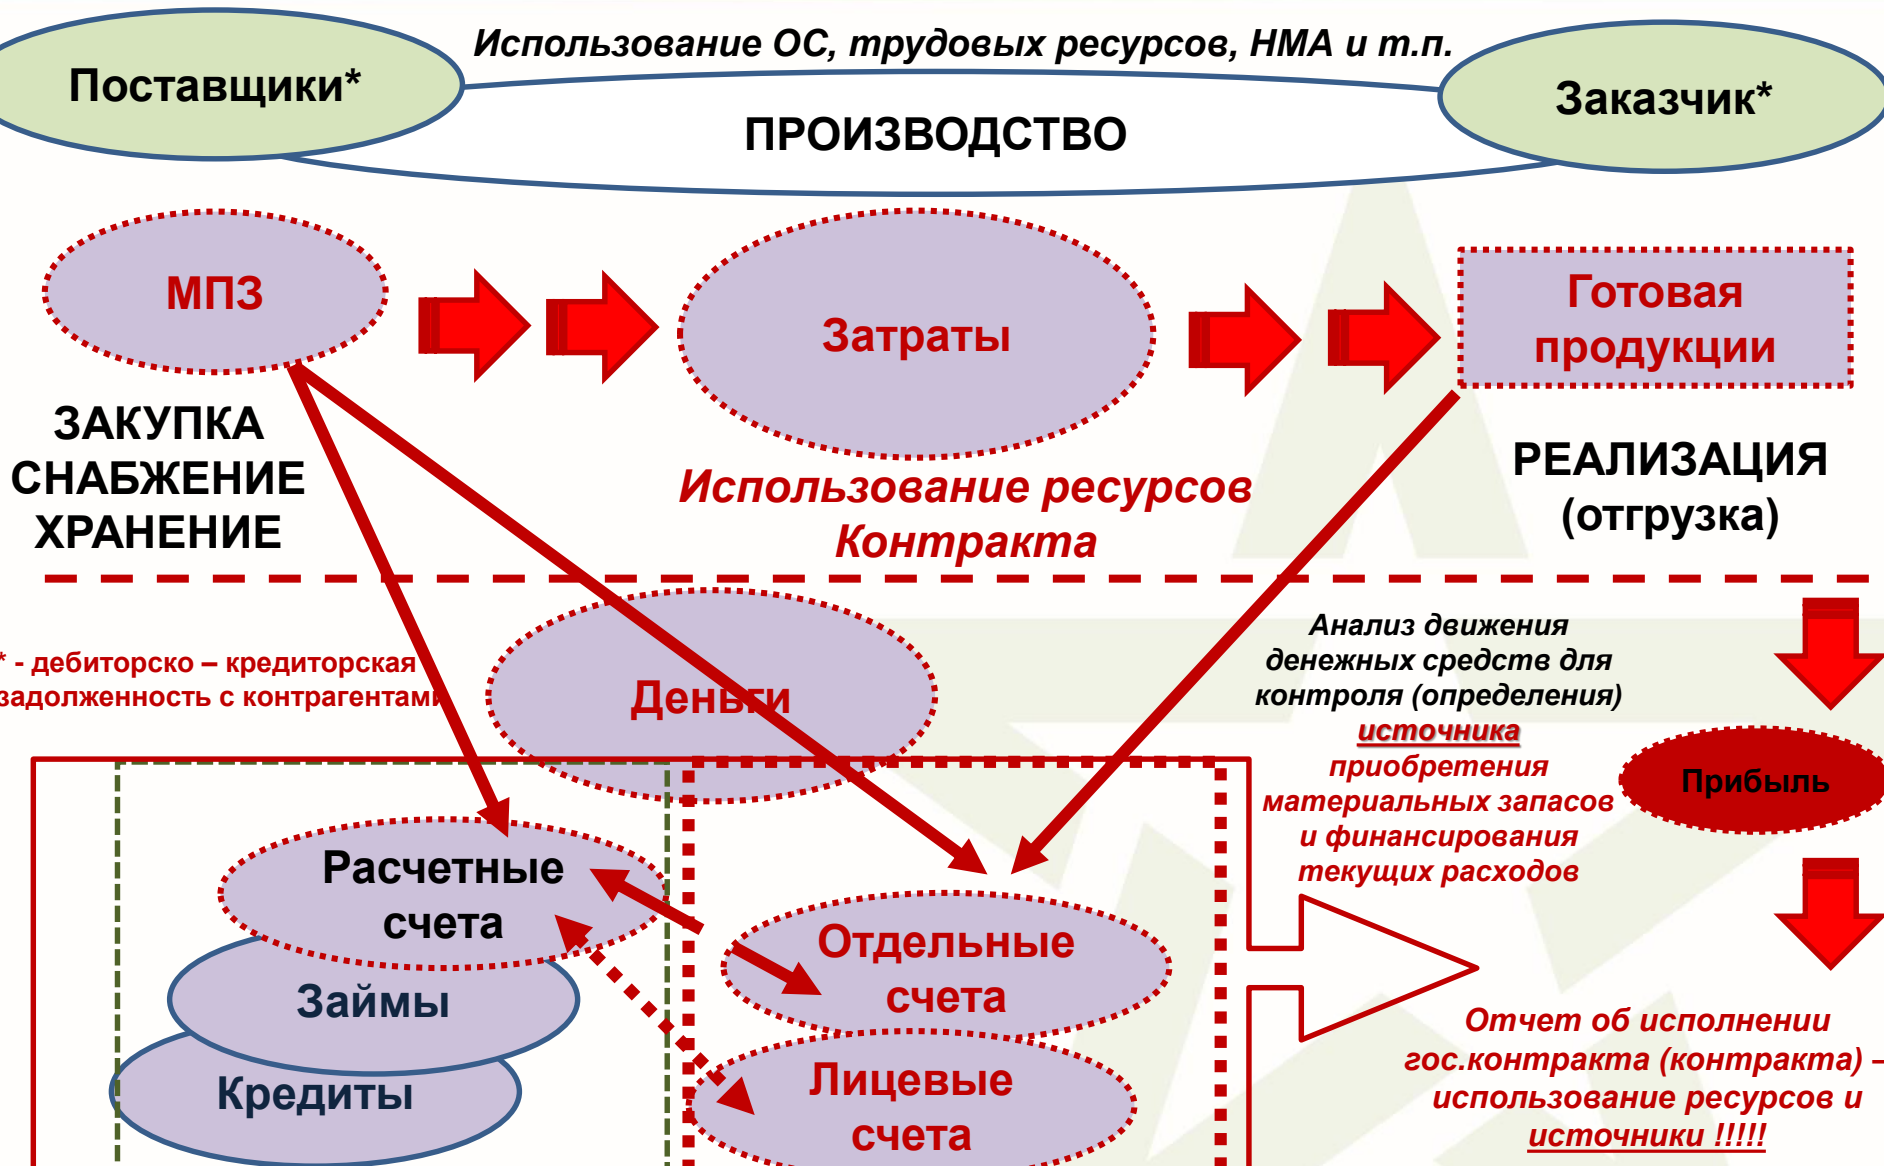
Использование ОС, трудовых ресурсов, НМА и т.п.

Поставщики*

ПРОИЗВОДСТВО

Заказчик*

МПЗ

Затраты

Готовая продукции

ЗАКУПКА СНАБЖЕНИЕ ХРАНЕНИЕ

Использование ресурсов Контракта

РЕАЛИЗАЦИЯ (отгрузка)

* - дебиторско – кредиторская задолженность с контрагентами

Деньги

Анализ движения денежных средств для контроля (определения) источника приобретения материальных запасов и финансирования текущих расходов

Прибыль

Расчетные счета

Займы

Кредиты

Отдельные счета

Лицевые счета

Отчет об исполнении гос.контракта (контракта) – использование ресурсов и источники !!!!!